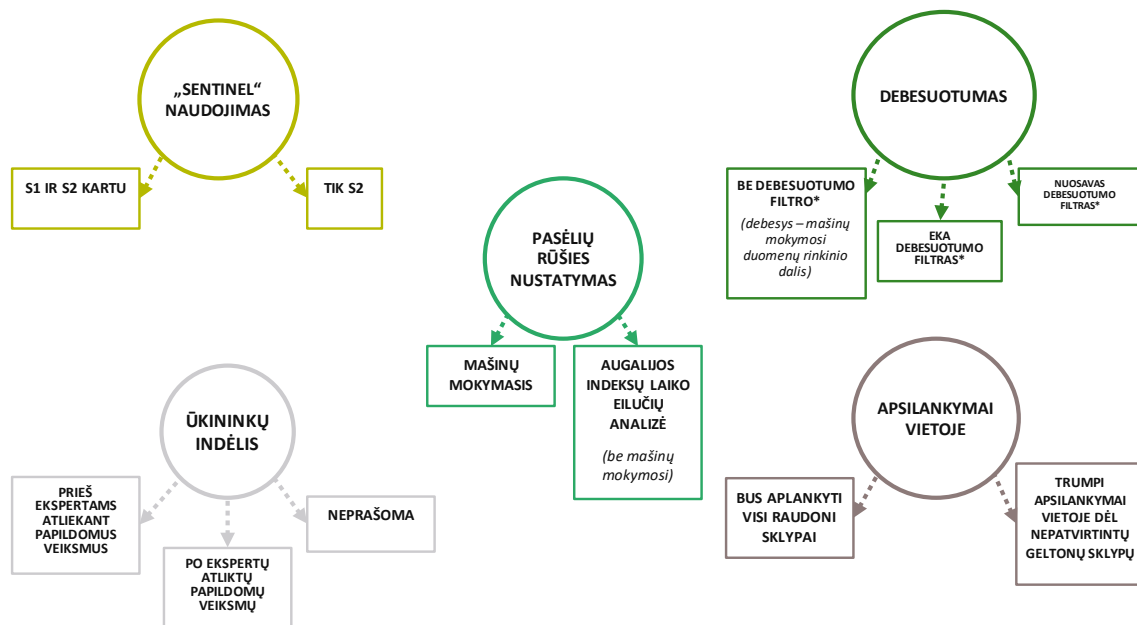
„SENTINEL“ NAUDOJIMAS

S1 IR S2 KARTU

TIK S2

PASĖLIŲ RŪŠIES NUSTATYMAS

MAŠINŲ MOKYMASIS

AUGALIJOS INDEKSŲ LAIKO EILUČIŲ ANALIZĖ

(be mašinų mokymosi)

DEBESUOTUMAS

BE DEBESUOTUMO FILTRO*

(debesys – mašinų mokymosi duomenų rinkinio dalis)

EKA DEBESUOTUMO FILTRAS*

NUOSAVAS DEBESUOTUMO FILTRAS*

ŪKININKŲ INDĖLIS

PRIEŠ EKSPERTAMS ATLIEKANT PAPILDOMUS VEIKSMUS

PO EKSPERTŲ ATLIKTŲ PAPILDOMŲ VEIKSMŲ

NEPRAŠOMA

APSILANKYMAI VIETOJE

BUS APLANKYTI VISI RAUDONI SKLYPAI

TRUMPI APSILANKYMAI VIETOJE DĖL NEPATVIRTINTŲ GELTONŲ SKLYPŲ